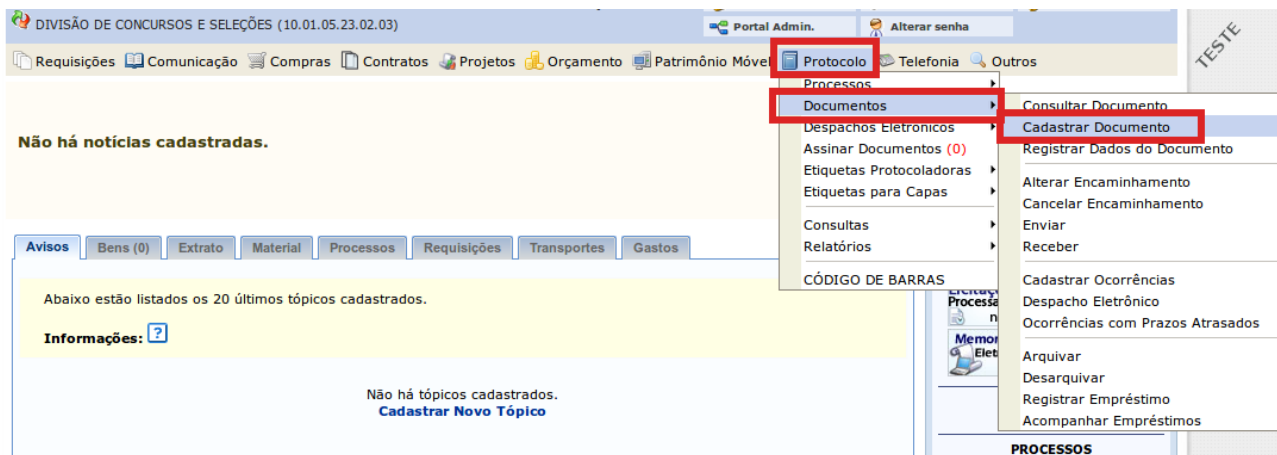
DIVISÃO DE CONCURSOS E SELEÇÕES (10.01.05.23.02.03)

Portal Admin.

Alterar senha

TESTE

Requisições Comunicação Compras Contratos Projetos Orçamento Patrimônio Móvel Protocolo Telefonia Outros

Processos
Documentos
Despachos Eletrônicos
Assinar Documentos (0)
Etiquetas Protocoladoras
Etiquetas para Capas
Consultas
Relatórios
CÓDIGO DE BARRAS

Consultar Documento
Cadastrar Documento
Registrar Dados do Documento
Alterar Encaminhamento
Cancelar Encaminhamento
Enviar
Receber
Cadastrar Ocorrências
Despacho Eletrônico
Ocorrências com Prazos Atrasados
Arquivar
Desarquivar
Registrar Empréstimo
Acompanhar Empréstimos

Não há notícias cadastradas.

Avisos | Bens (0) | Extrato | Material | Processos | Requisições | Transportes | Gastos

Abaixo estão listados os 20 últimos tópicos cadastrados.

Informações: ?

Não há tópicos cadastrados.
Cadastrar Novo Tópico

Licitação
Processa
n
Memor
Elet

PROCESSOS